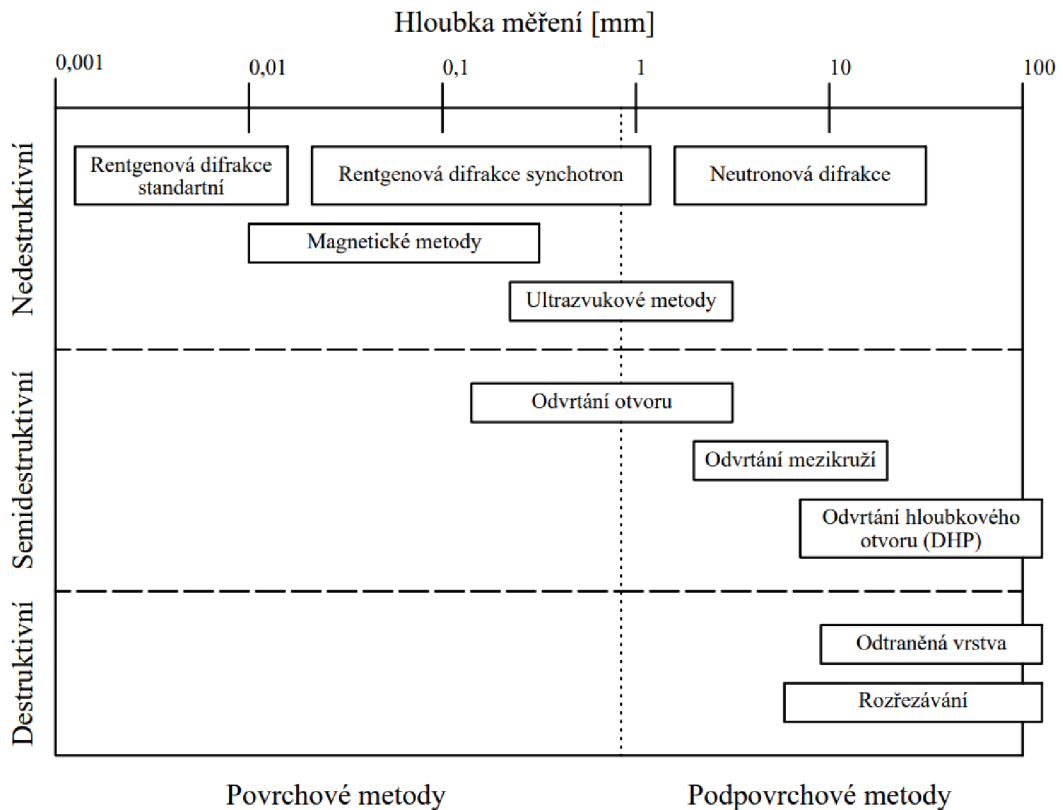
Hloubka měření [mm]

0,001
0,01
0,1
1
10
100

Nedestruktivní

Rentgenová difrakce standartní

Rentgenová difrakce synchotron

Neutronová difrakce

Magnetické metody

Ultrazvukové metody

Semidestruktivní

Odvrtání otvoru

Odvrtání mezikruží

Odvrtání hloubkového otvoru (DHP)

Destruktivní

Odtraněná vrstva

Rozřezávání

Povrchové metody

Podpovrchové metody